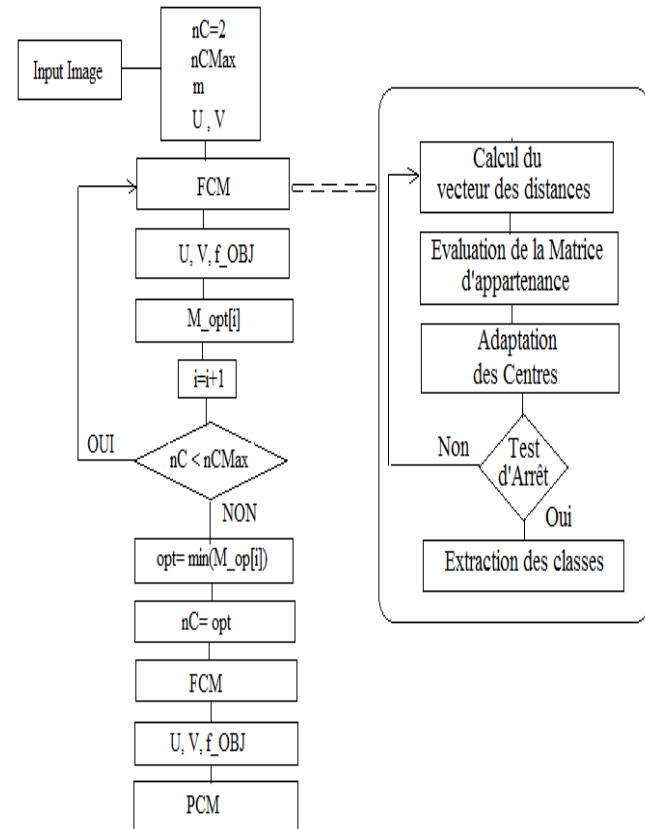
Input Image

nC=2
nCMax
m
U , V

FCM

U, V, f_OBJ

M_opt[i]

i=i+1

OUI

nC < nCMax

NON

opt= min(M_op[i])

nC= opt

FCM

U, V, f_OBJ

PCM

Calcul du vecteur des distances

Evaluation de la Matrice d'appartenance

Adaptation des Centres

Non

Test d'Arrêt

Oui

Extraction des classes